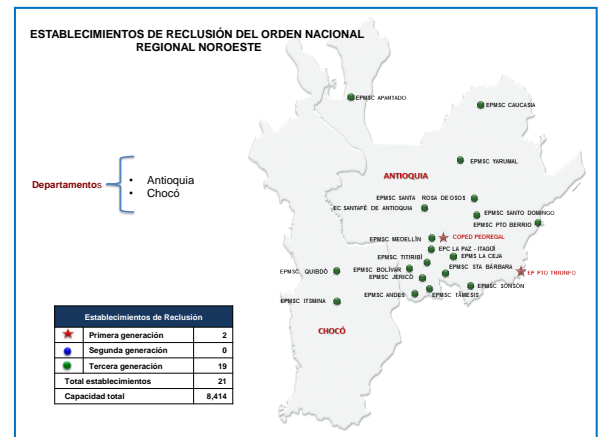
ESTABLECIMIENTOS DE RECLUSIÓN DEL ORDEN NACIONAL
REGIONAL NOROESTE

Departamentos
• Antioquia
• Chocó

EPMSC APARTADO
EPMSC CAUCASIA
ANTIOQUIA
EPMSC YARUMAL
EPMSC SANTA ROSA DE OSOS
EC SANTAFÉ DE ANTIOQUIA
EPMSC SANTO DOMINGO
EPMSC PTO BERRIO
EPMSC MEDELLÍN
COPED PEDREGAL
EPC LA PAZ - ITAGÜÍ
EPMS LA CEJA
EPMSC TITIRIBÍ
EPMSC QUIBDÓ
EPMSC BOLÍVAR
EPMSC STA BÁRBARA
EP PTO TRIUNFO
EPMSC JERICÓ
EPMSC SONSÓN
EPMSC ANDES
EPMSC TÁMESIS
EPMSC ITSMINA
CHOCÓ

| Establecimientos de Reclusión | |
|---|---|
| Primera generación | 2 |
| Segunda generación | 0 |
| Tercera generación | 19 |
| Total establecimientos | 21 |
| Capacidad total | 8,414 |